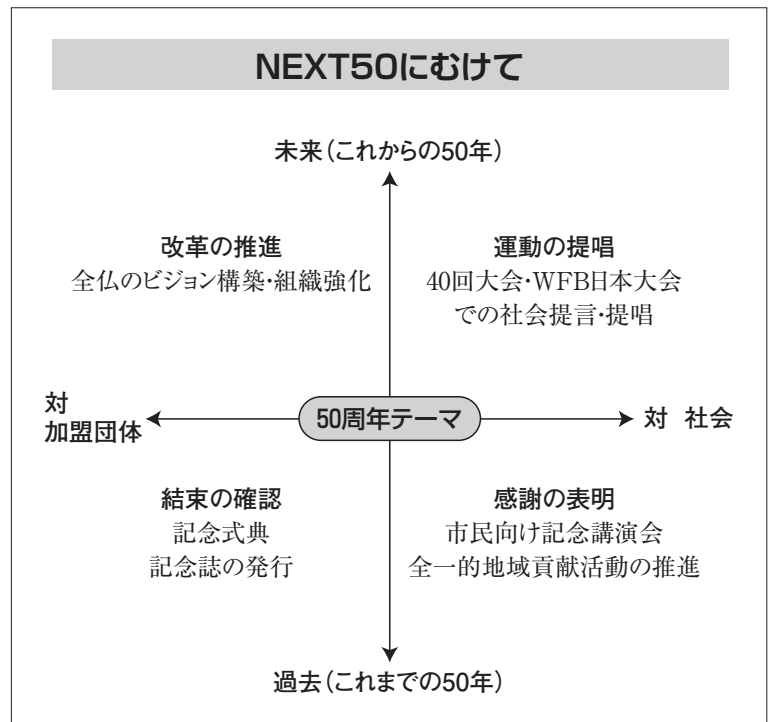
NEXT50にむけて

未来（これからの50年）

改革の推進
全仏のビジョン構築・組織強化

運動の提唱
40回大会・WFB日本大会での社会提言・提唱

対
加盟団体

50周年テーマ

対　社会

結束の確認
記念式典
記念誌の発行

感謝の表明
市民向け記念講演会
全一的地域貢献活動の推進

過去（これまでの50年）